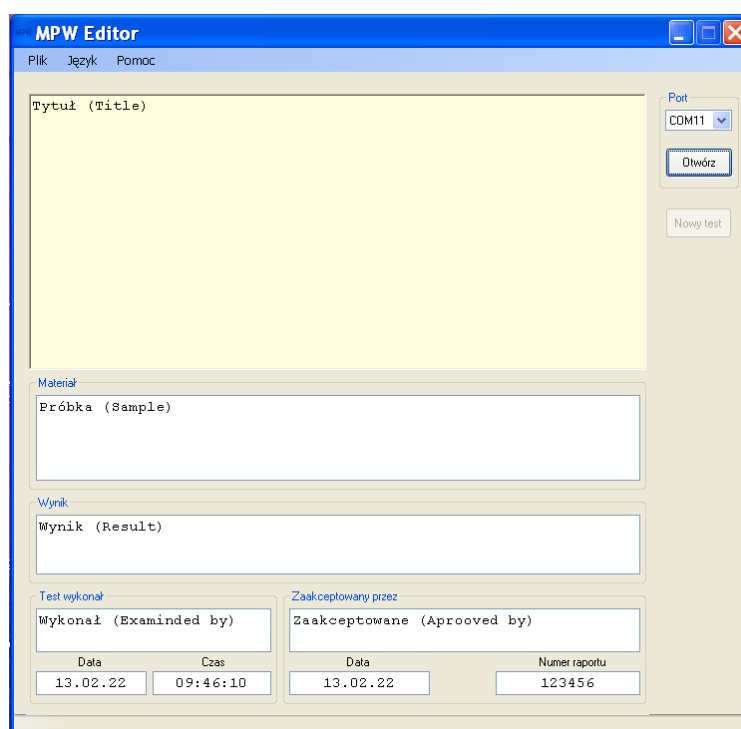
MPW Editor

Plik Język Pomoc

Tytuł (Title)

Port
COM11
Otwórz
Nowy test

Materiał
Próbka (Sample)

Wynik
Wynik (Result)

Test wykonał
Wykonał (Examinded by)
Data
13.02.22
Czas
09:46:10

Zaakceptowany przez
Zaakceptowane (Aprooved by)
Data
13.02.22
Numer raportu
123456